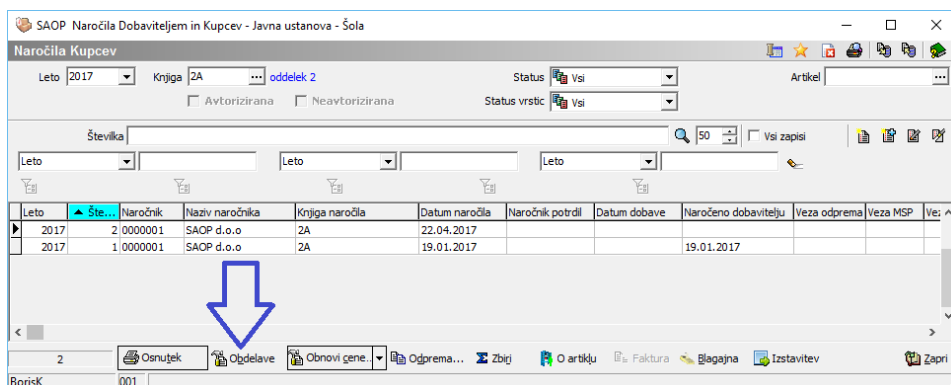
SAOP Naročila Dobaviteljem in Kupcev - Javna ustanova - Šola

Naročila Kupcev

Leto 2017 Knjiga 2A oddelek 2 Status Vsi Artikel

Avtorizirana Neavtorizirana Status vrstic Vsi

Številka 50 Vsi zapisi

Leto Leto Leto

| Leto | Šte... | Naročnik | Naziv naročnika | Knjiga naročila | Datum naročila | Naročnik potrdil | Datum dobave | Naročeno dobavitelju | Veza odprema | Veza MSP | Ve |
|---|---|---|---|---|---|---|---|---|---|---|---|
| 2017 | 2 | 0000001 | SAOP d.o.o | 2A | 22.04.2017 | | | | | | |
| 2017 | 1 | 0000001 | SAOP d.o.o | 2A | 19.01.2017 | | | 19.01.2017 | | | |

2 Osnutek Obdelave Obnovi cene... Odprema... Zbirj O artiklu Faktura Blagajna Izstavitev Zapri

BorisK 001